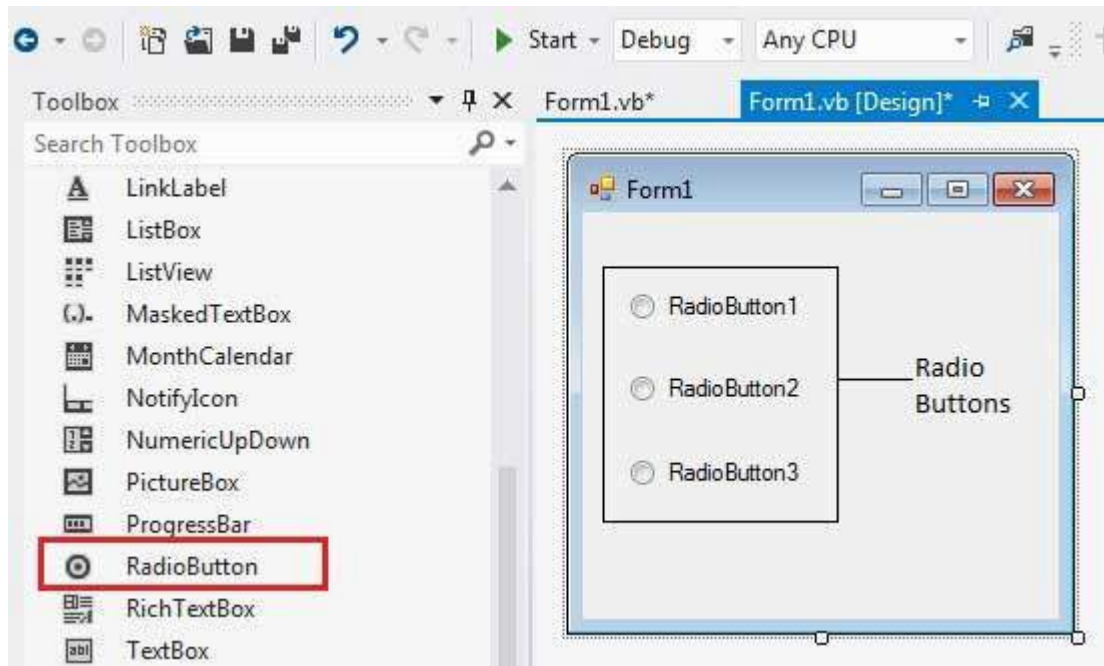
Start Debug Any CPU

Toolbox

Form1.vb*

Form1.vb [Design]*

Search Toolbox

LinkLabel

ListBox

ListView

MaskedTextBox

MonthCalendar

NotifyIcon

NumericUpDown

PictureBox

ProgressBar

RadioButton

RichTextBox

TextBox

Form1

RadioButton1

RadioButton2

RadioButton3

Radio Buttons